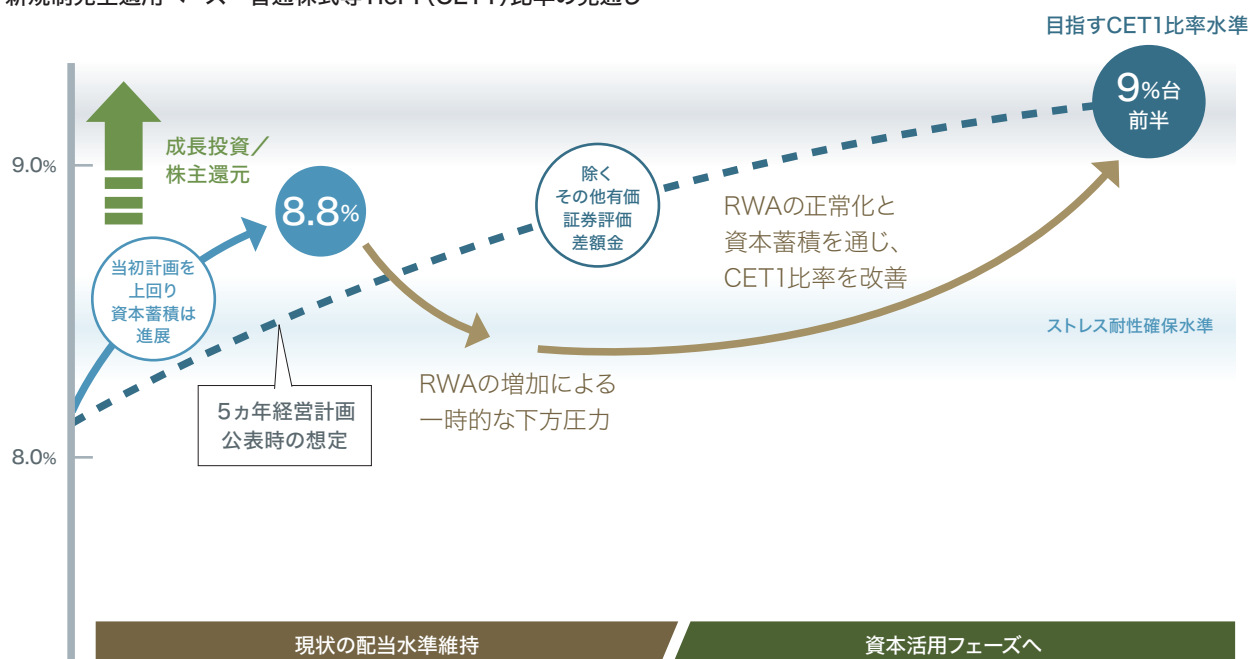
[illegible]

目指すCET1比率水準

9%台
前半

9.0%

8.0%

成長投資／
株主還元

当初計画を
上回り
資本蓄積は
進展

8.8%

除く
その他有価
証券評価
差額金

RWAの正常化と
資本蓄積を通じ、
CET1比率を改善

ストレス耐性確保水準

5ヵ年経営計画
公表時の想定

RWAの増加による
一時的な下方圧力

現状の配当水準維持

資本活用フェーズへ